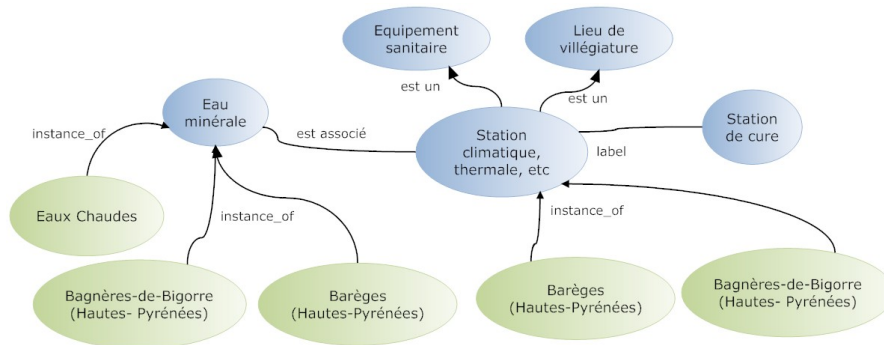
Equipement sanitaire

Lieu de villégiature

est un

est un

Eau minérale

instance_of

est associé

Station climatique, thermale, etc

label

Station de cure

Eaux Chaudes

instance_of

instance_of

Bagnères-de-Bigorre (Hautes- Pyrénées)

Barèges (Hautes-Pyrénées)

Barèges (Hautes-Pyrénées)

Bagnères-de-Bigorre (Hautes- Pyrénées)